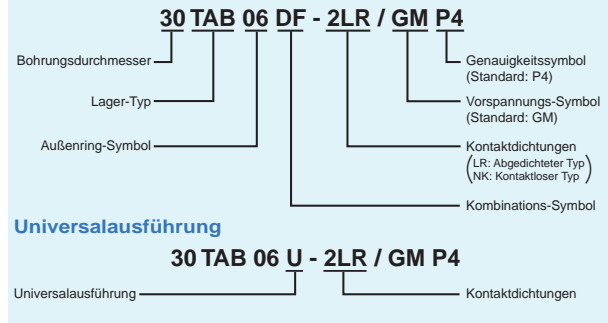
30 TAB 06 DF - 2LR / GM P4

Bohrungsdurchmesser

Lager-Typ

Außenring-Symbol

Genauigkeitssymbol (Standard: P4)

Vorspannungs-Symbol (Standard: GM)

Kontaktdichtungen
(LR: Abgedichteter Typ
NK: Kontaktloser Typ)

Kombinations-Symbol

Universalausführung

30 TAB 06 U - 2LR / GM P4

Universalausführung

Kontaktdichtungen